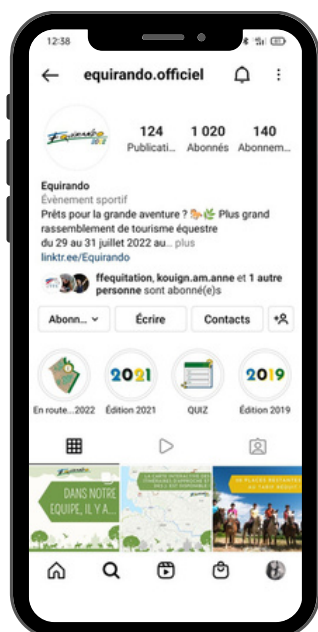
12:38

equirando.officiel

Equirando

124 Publicati...
1 020 Abonnés
140 Abonnem...

Equirando
Évènement sportif
Prêts pour la grande aventure ? 🐎🌿 Plus grand rassemblement de tourisme équestre du 29 au 31 juillet 2022 au... plus
linktr.ee/Equirando

ffequitation, kouign.am.anne et 1 autre personne sont abonné(e)s

Abonn... Écrire Contacts

En route...2022
2021 Édition 2021
QUIZ
2019 Édition 2019

Equirando
DANS NOTRE EQUIPE, IL Y A...
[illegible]
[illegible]